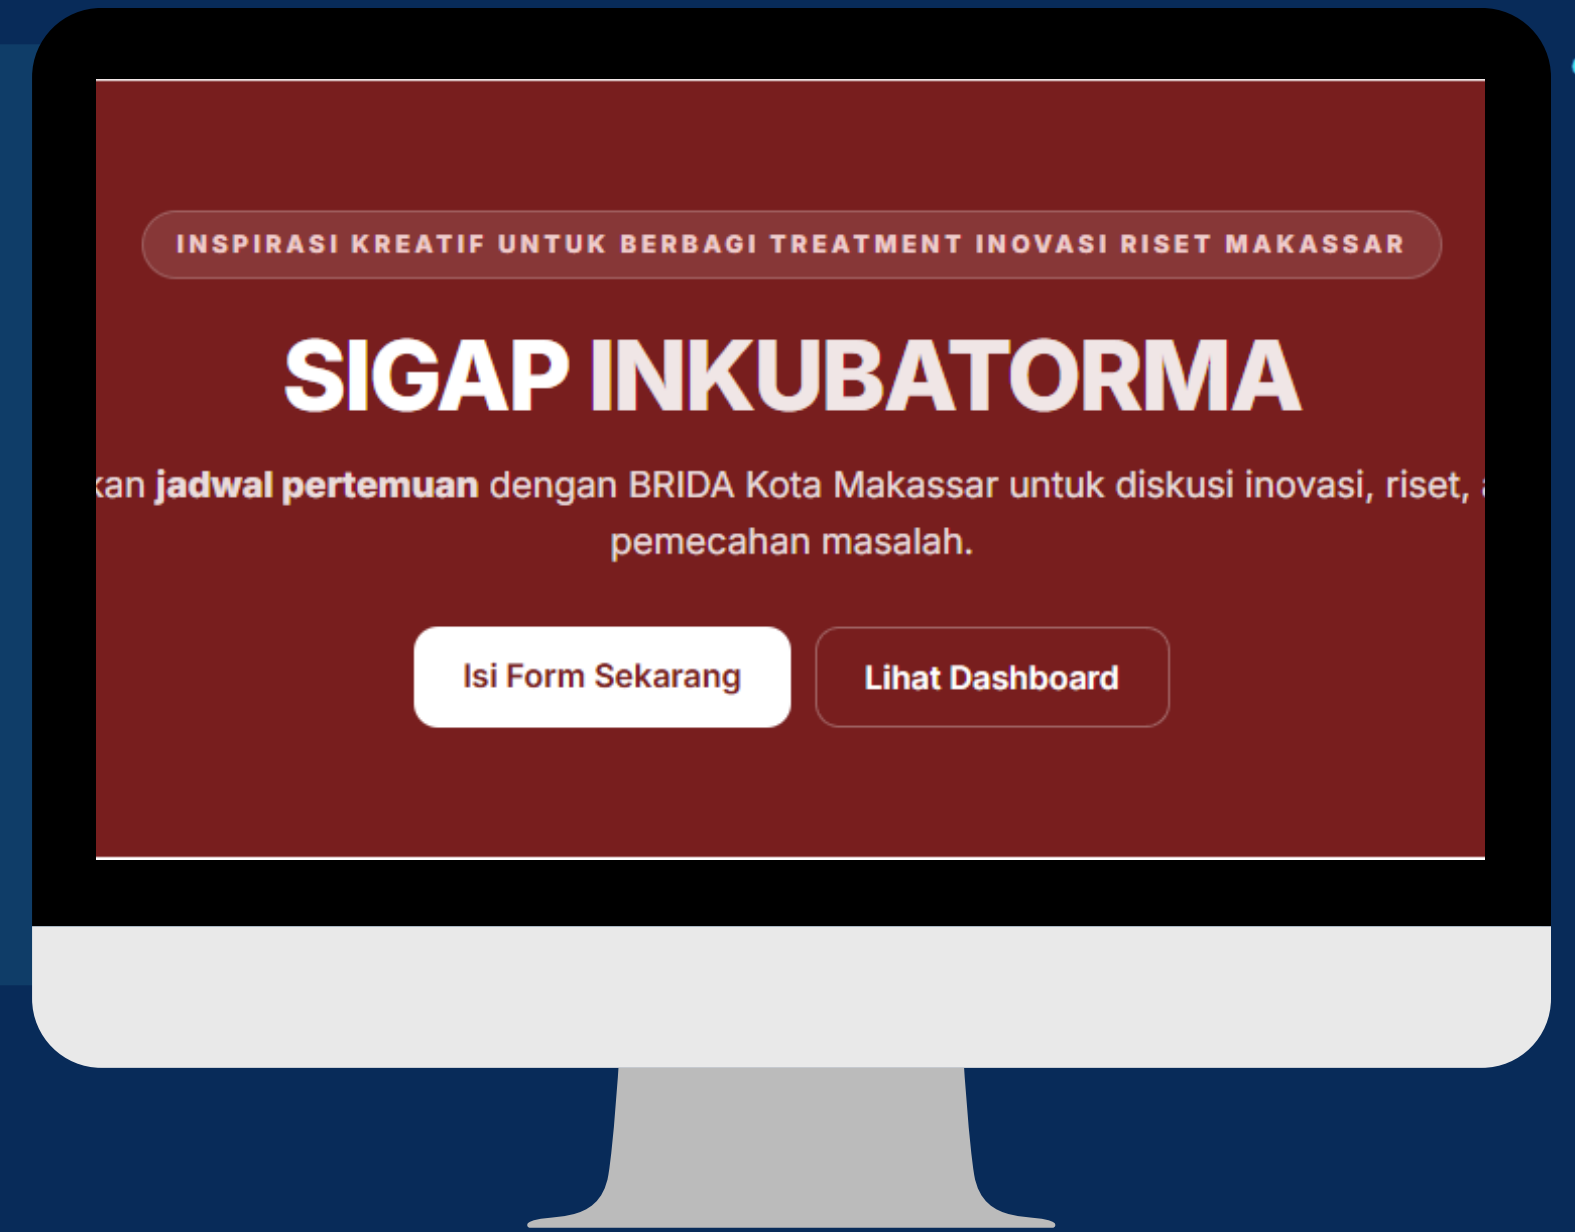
INSPIRASI KREATIF UNTUK BERBAGI TREATMENT INOVASI RISET MAKASSAR

SIGAP INKUBATORMA

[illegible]kan **jadwal pertemuan** dengan BRIDA Kota Makassar untuk diskusi inovasi, riset, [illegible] pemecahan masalah.

Isi Form Sekarang

Lihat Dashboard